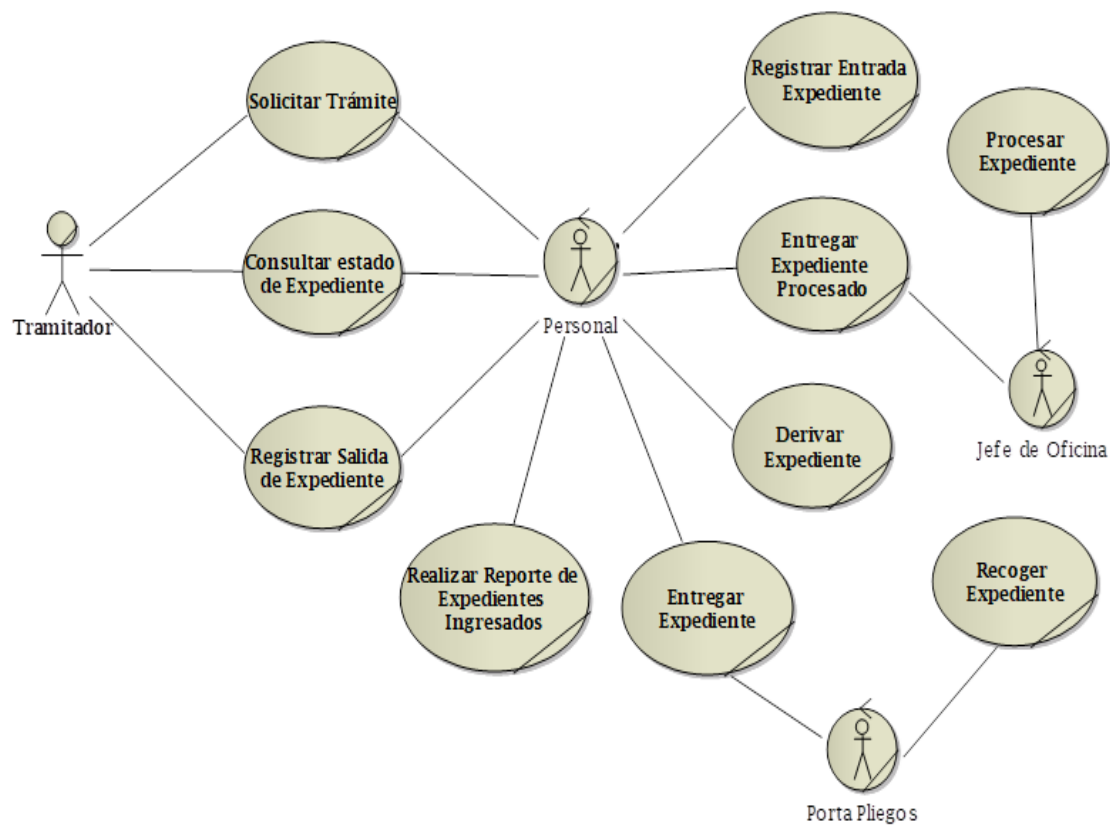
Solicitar Trámite

Registrar Entrada Expediente

Procesar Expediente

Tramitador

Consultar estado de Expediente

Personal

Entregar Expediente Procesado

Jefe de Oficina

Derivar Expediente

Registrar Salida de Expediente

Realizar Reporte de Expedientes Ingresados

Entregar Expediente

Recoger Expediente

Porta Pliegos